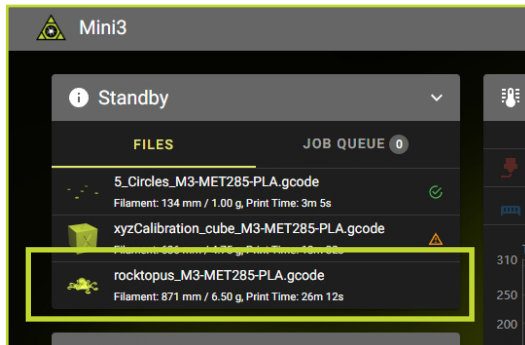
Mini3

Standby

FILES

JOB QUEUE 0

5_Circles_M3-MET285-PLA.gcode
Filament: 134 mm / 1.00 g, Print Time: 3m 5s

xyzCalibration_cube_M3-MET285-PLA.gcode
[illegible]

rocktopus_M3-MET285-PLA.gcode
Filament: 871 mm / 6.50 g, Print Time: 26m 12s

310
250
200